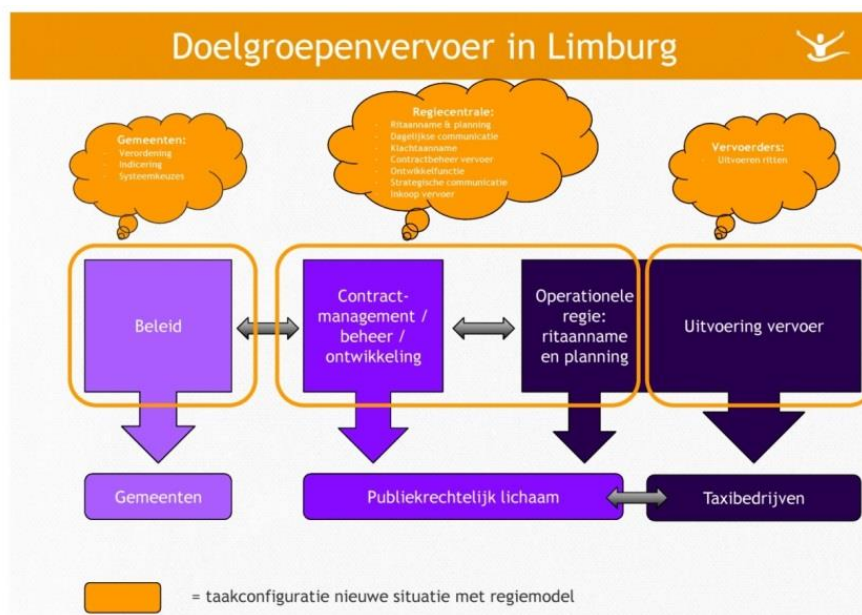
Doelgroepenvervoer in Limburg

Gemeenten:
- Verordening
- Indicering
- Systeemkeuzes

Regiecentrale:
- Ritaanname & planning
- Dagelijkse communicatie
- Klachtaanname
- Contractbeheer vervoer
- Ontwikkelfunctie
- Strategische communicatie
- Inkoop vervoer

Vervoerders:
- Uitvoeren ritten

Beleid

Contract-management / beheer / ontwikkeling

Operationele regie: ritaanname en planning

Uitvoering vervoer

Gemeenten

Publiekrechtelijk lichaam

Taxibedrijven

= taakconfiguratie nieuwe situatie met regiemodel